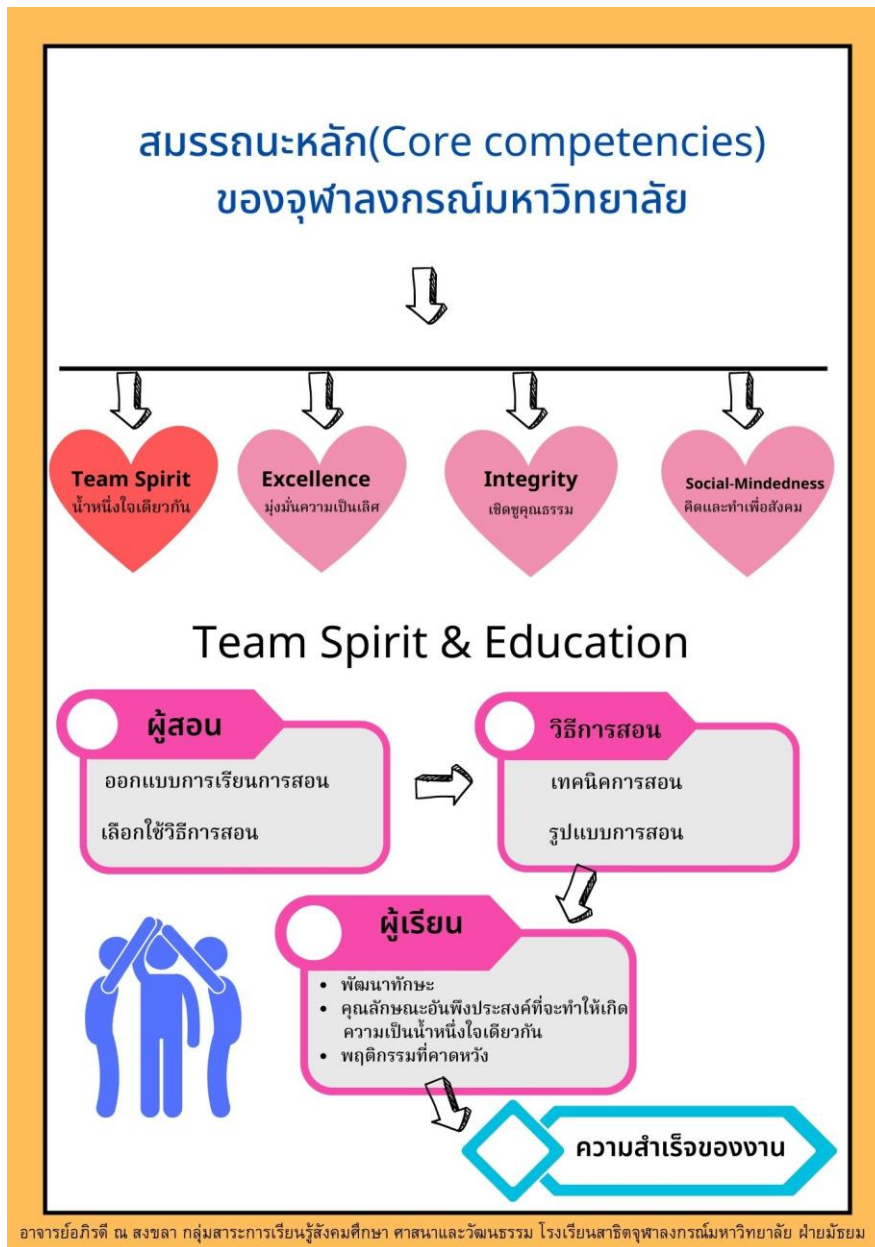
สมรรถนะหลัก(Core competencies)
ของจุฬาลงกรณ์มหาวิทยาลัย

Team Spirit
น้ำหนึ่งใจเดียวกัน

Excellence
มุ่งมั่นความเป็นเลิศ

Integrity
เชิดชูคุณธรรม

Social-Mindedness
คิดและทำเพื่อสังคม

Team Spirit & Education

ผู้สอน
ออกแบบการเรียนการสอน
เลือกใช้วิธีการสอน

วิธีการสอน
เทคนิคการสอน
รูปแบบการสอน

ผู้เรียน
• พัฒนาทักษะ
• คุณลักษณะอันพึงประสงค์ที่จะทำให้เกิดความเป็นน้ำหนึ่งใจเดียวกัน
• พฤติกรรมที่คาดหวัง

ความสำเร็จของงาน

อาจารย์อภิรดี ณ สงขลา กลุ่มสาระการเรียนรู้สังคมศึกษา ศาสนาและวัฒนธรรม โรงเรียนสาธิตจุฬาลงกรณ์มหาวิทยาลัย ฝ่ายมัธยม